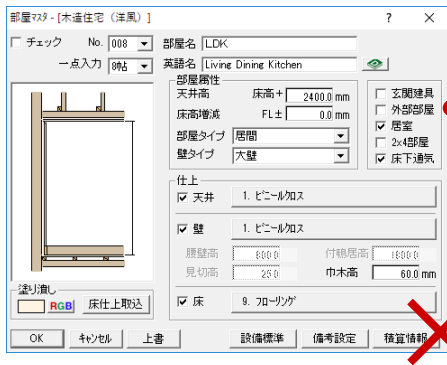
部屋ﾏｽﾀｰ - [木造住宅（洋風）]

?　✕

チェック　No. 008

一点入力 8帖

部屋名 LDK

英語名 Living Dining Kitchen

部屋属性

天井高　床高＋ 2400.0 mm

床高増減　FL± 0.0 mm

部屋タイプ 居間

壁タイプ 大壁

玄関建具

外部部屋

居室

2x4部屋

床下通気

仕上

天井　1. ビニールクロス

壁　1. ビニールクロス

腰壁高 800.0

見切高 25.0

付鴨居高 1800.0

巾木高 60.0 mm

床　9. フローリング

塗り潰し

RGB

床仕上取込

OK　ｷｬﾝｾﾙ　上書　設備標準　備考設定　積算情報